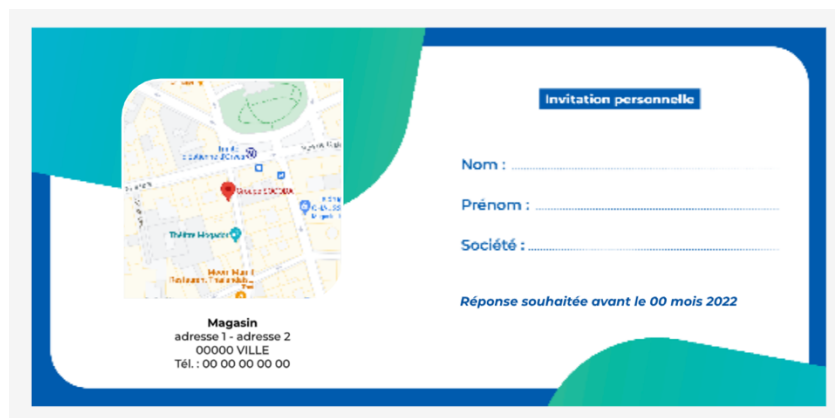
Invitation personnelle

Nom : ..............................................................

Prénom : ..........................................................

Société : ..........................................................

Réponse souhaitée avant le 00 mois 2022

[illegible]

Magasin
adresse 1 - adresse 2
00000 VILLE
Tél. : 00 00 00 00 00